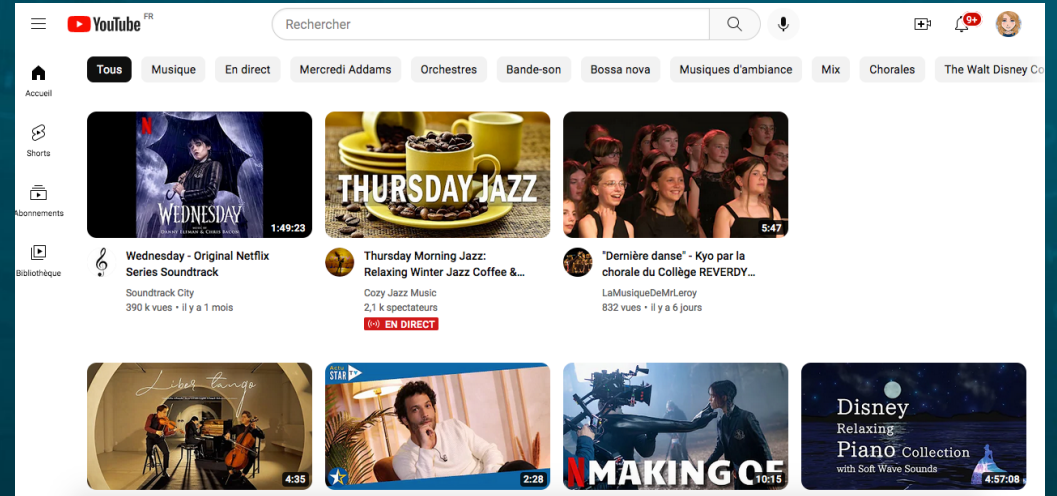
YouTube FR

Rechercher

9+

Accueil

Shorts

Abonnements

Bibliothèque

Tous | Musique | En direct | Mercredi Addams | Orchestres | Bande-son | Bossa nova | Musiques d'ambiance | Mix | Chorales | The Walt Disney Co

N
WEDNESDAY
MUSIC BY DANNY ELFMAN & CHRIS BACON
1:49:23

Wednesday - Original Netflix Series Soundtrack
Soundtrack City
390 k vues • il y a 1 mois

THURSDAY JAZZ

Thursday Morning Jazz: Relaxing Winter Jazz Coffee &...
Cozy Jazz Music
2,1 k spectateurs
EN DIRECT

5:47

"Dernière danse" - Kyo par la chorale du Collège REVERDY...
LaMusiqueDeMrLeroy
832 vues • il y a 6 jours

Libertango
4:35

STAR
2:28

N MAKING OF
10:15

Disney
Relaxing
Piano Collection
with Soft Wave Sounds
4:57:08